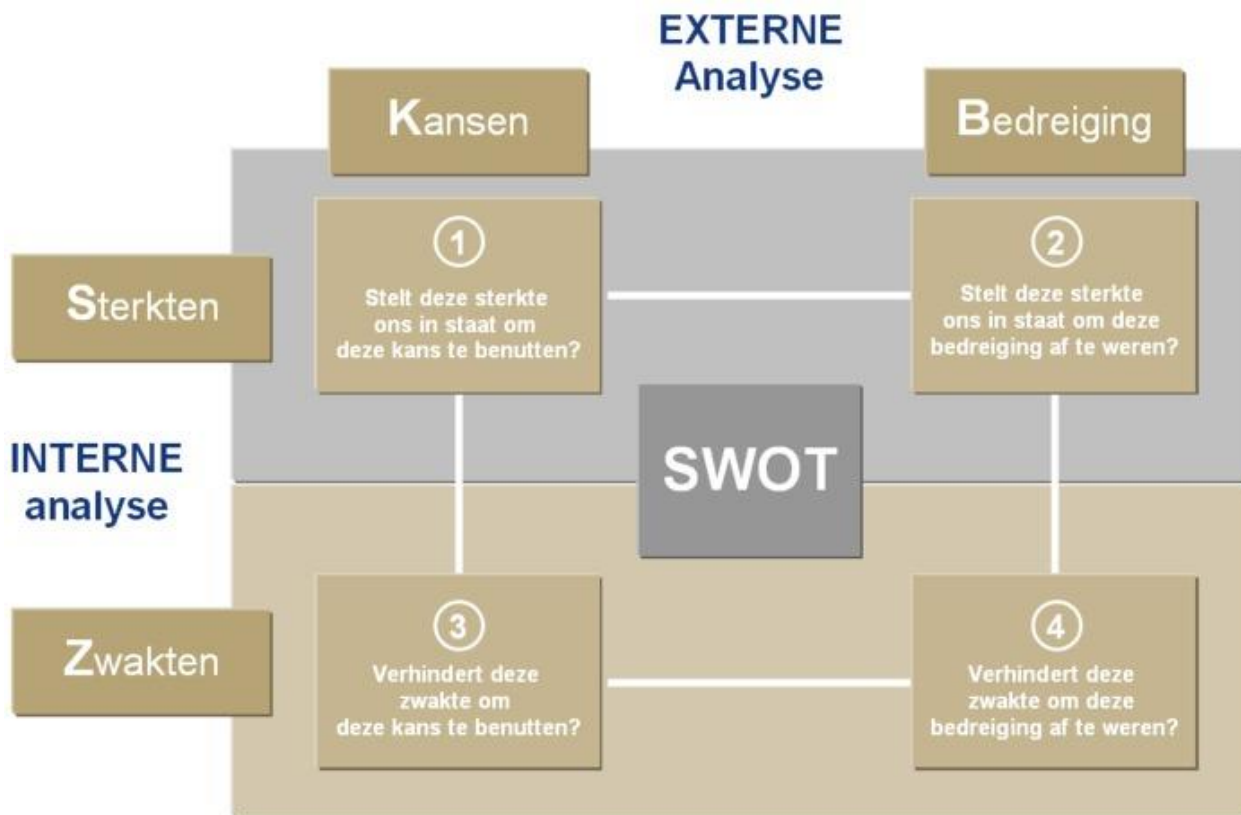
EXTERNE
Analyse

Kansen

Bedreiging

Sterkten

1
Stelt deze sterkte ons in staat om deze kans te benutten?

2
Stelt deze sterkte ons in staat om deze bedreiging af te weren?

INTERNE
analyse

SWOT

Zwakten

3
Verhindert deze zwakte om deze kans te benutten?

4
Verhindert deze zwakte om deze bedreiging af te weren?